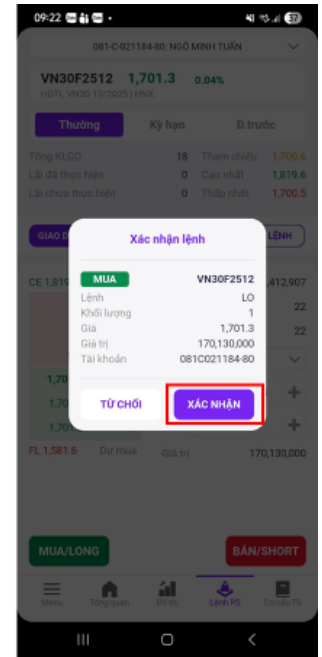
09:22

081-C-021184-80: NGÔ MINH TUẤN

VN30F2512 1,701.3 0.04%

HĐTL VN30 12/2025 | HNX

Thường

Kỳ hạn

Đ.trước

Tổng KLGD 18 Tham chiếu 1,700.6

Lãi đã thực hiện 0 Cao nhất 1,819.6

Lãi chưa thực hiện 0 Thấp nhất 1,700.5

GIAO D

LỆNH

CE 1,819

412,907

22

22

1,70

1,70

1,70

FL 1,581.6 Dư mua

Giá trị 170,130,000

Xác nhận lệnh

MUA VN30F2512

Lệnh LO

Khối lượng 1

Giá 1,701.3

Giá trị 170,130,000

Tài khoản 081C021184-80

TỪ CHỐI

XÁC NHẬN

MUA/LONG

BÁN/SHORT

Menu

Tổng quan

Đồ thị

Lệnh PS

Cơ cấu TS